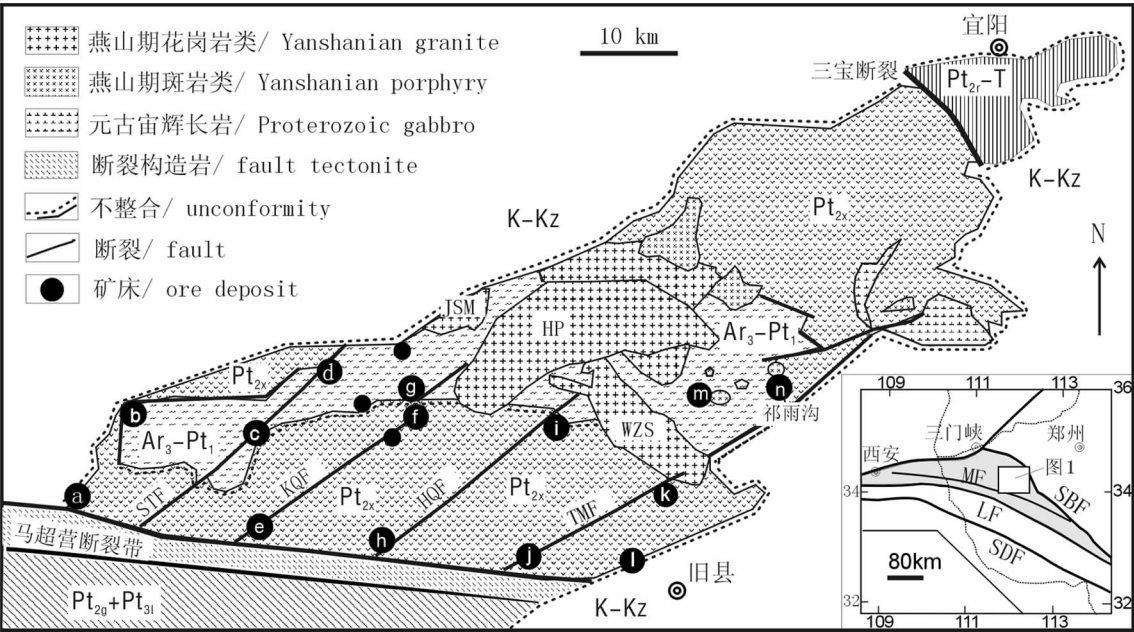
燕山期花岗岩类/ Yanshanian granite
燕山期斑岩类/ Yanshanian porphyry
元古宙辉长岩/ Proterozoic gabbro
断裂构造岩/ fault tectonite
不整合/ unconformity
断裂/ fault
矿床/ ore deposit

10 km

宜阳
三宝断裂
$Pt_{2r}$–T
K–Kz
$Pt_{2x}$
K–Kz
N
JSM
HP
$Ar_3$–$Pt_1$
$Pt_{2x}$
d
g
b
$Ar_3$–$Pt_1$
c
f
i
WZS
m
n
祁雨沟
a
STF
KQF
$Pt_{2x}$
HQF
$Pt_{2x}$
TMF
k
e
h
j
l
马超营断裂带
$Pt_{2g}$+$Pt_{3l}$
旧县
K–Kz

109 111 113 36
三门峡
郑州
西安
MF
图1
34
34
SBF
LF
80km
SDF
32
32
109 111 113